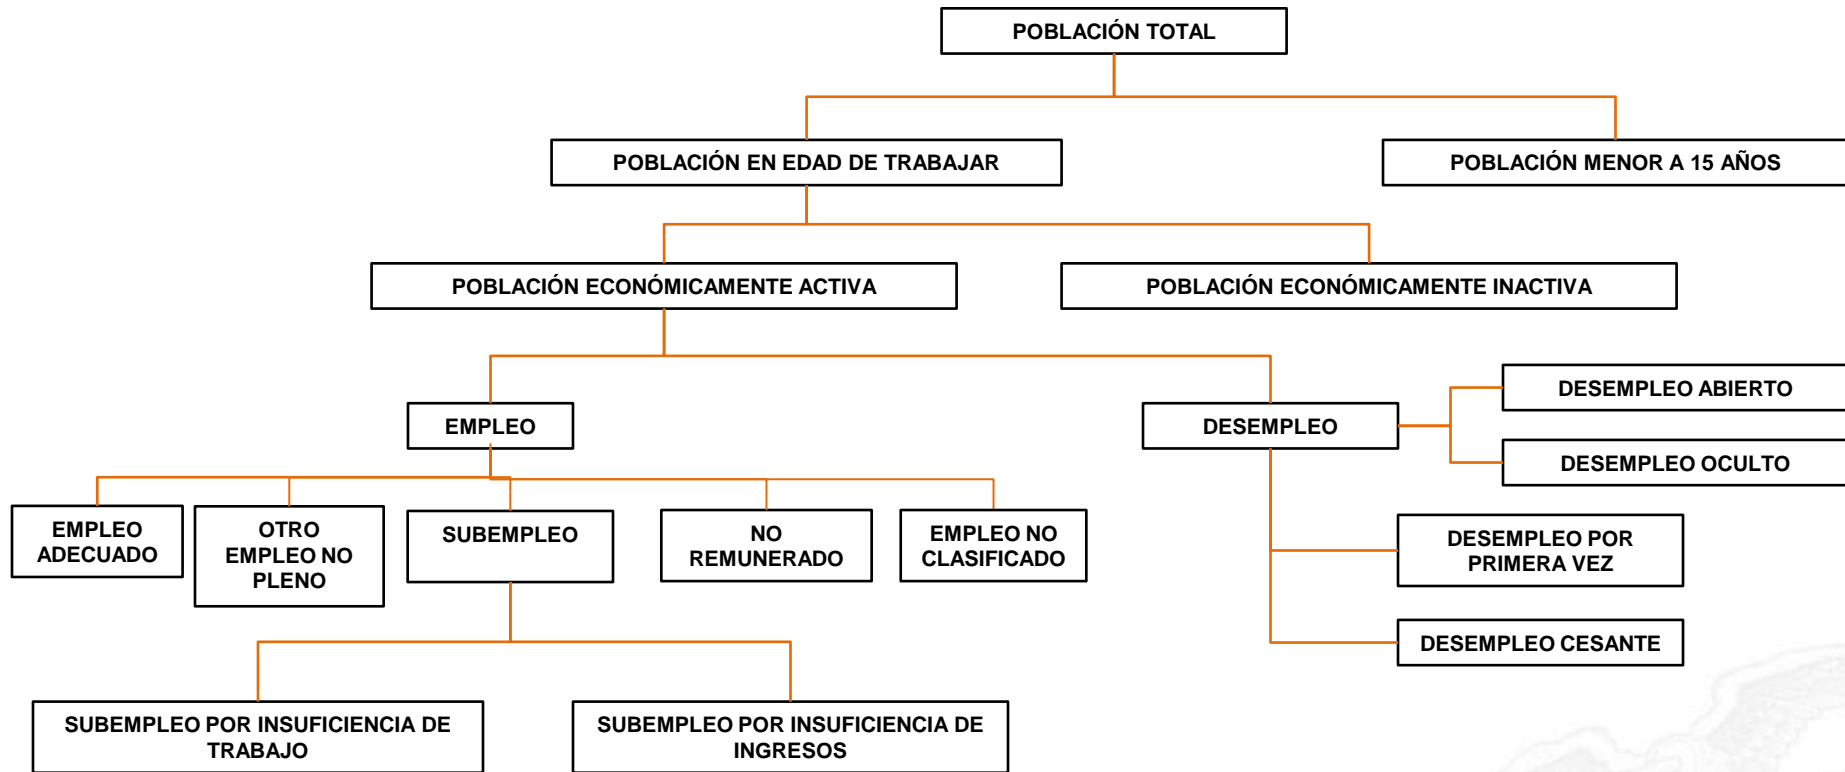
POBLACIÓN TOTAL

POBLACIÓN EN EDAD DE TRABAJAR

POBLACIÓN MENOR A 15 AÑOS

POBLACIÓN ECONÓMICAMENTE ACTIVA

POBLACIÓN ECONÓMICAMENTE INACTIVA

EMPLEO

DESEMPLEO

DESEMPLEO ABIERTO

DESEMPLEO OCULTO

EMPLEO ADECUADO

OTRO EMPLEO NO PLENO

SUBEMPLEO

NO REMUNERADO

EMPLEO NO CLASIFICADO

DESEMPLEO POR PRIMERA VEZ

DESEMPLEO CESANTE

SUBEMPLEO POR INSUFICIENCIA DE TRABAJO

SUBEMPLEO POR INSUFICIENCIA DE INGRESOS